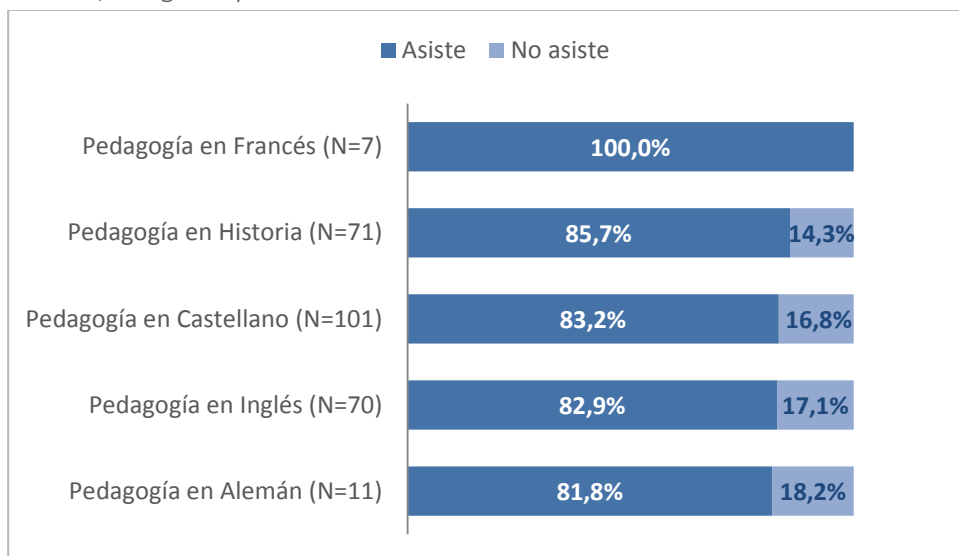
Asiste No asiste

Pedagogía en Francés (N=7) 100,0%

Pedagogía en Historia (N=71) 85,7% 14,3%

Pedagogía en Castellano (N=101) 83,2% 16,8%

Pedagogía en Inglés (N=70) 82,9% 17,1%

Pedagogía en Alemán (N=11) 81,8% 18,2%